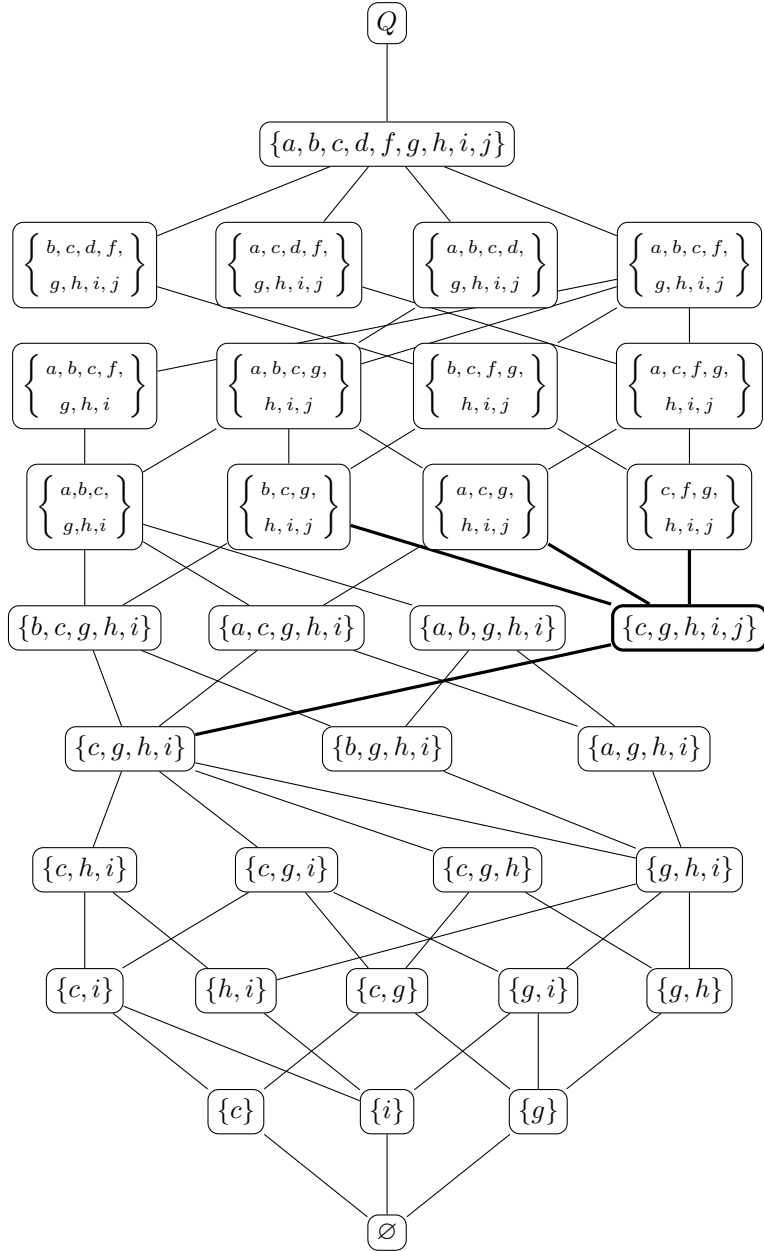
$Q$

$\{a, b, c, d, f, g, h, i, j\}$

$\left\{\begin{matrix} b, c, d, f, \\ g, h, i, j \end{matrix}\right\}$ $\left\{\begin{matrix} a, c, d, f, \\ g, h, i, j \end{matrix}\right\}$ $\left\{\begin{matrix} a, b, c, d, \\ g, h, i, j \end{matrix}\right\}$ $\left\{\begin{matrix} a, b, c, f, \\ g, h, i, j \end{matrix}\right\}$

$\left\{\begin{matrix} a, b, c, f, \\ g, h, i \end{matrix}\right\}$ $\left\{\begin{matrix} a, b, c, g, \\ h, i, j \end{matrix}\right\}$ $\left\{\begin{matrix} b, c, f, g, \\ h, i, j \end{matrix}\right\}$ $\left\{\begin{matrix} a, c, f, g, \\ h, i, j \end{matrix}\right\}$

$\left\{\begin{matrix} a,b,c, \\ g,h,i \end{matrix}\right\}$ $\left\{\begin{matrix} b, c, g, \\ h, i, j \end{matrix}\right\}$ $\left\{\begin{matrix} a, c, g, \\ h, i, j \end{matrix}\right\}$ $\left\{\begin{matrix} c, f, g, \\ h, i, j \end{matrix}\right\}$

$\{b, c, g, h, i\}$ $\{a, c, g, h, i\}$ $\{a, b, g, h, i\}$ $\{c, g, h, i, j\}$

$\{c, g, h, i\}$ $\{b, g, h, i\}$ $\{a, g, h, i\}$

$\{c, h, i\}$ $\{c, g, i\}$ $\{c, g, h\}$ $\{g, h, i\}$

$\{c, i\}$ $\{h, i\}$ $\{c, g\}$ $\{g, i\}$ $\{g, h\}$

$\{c\}$ $\{i\}$ $\{g\}$

$\varnothing$